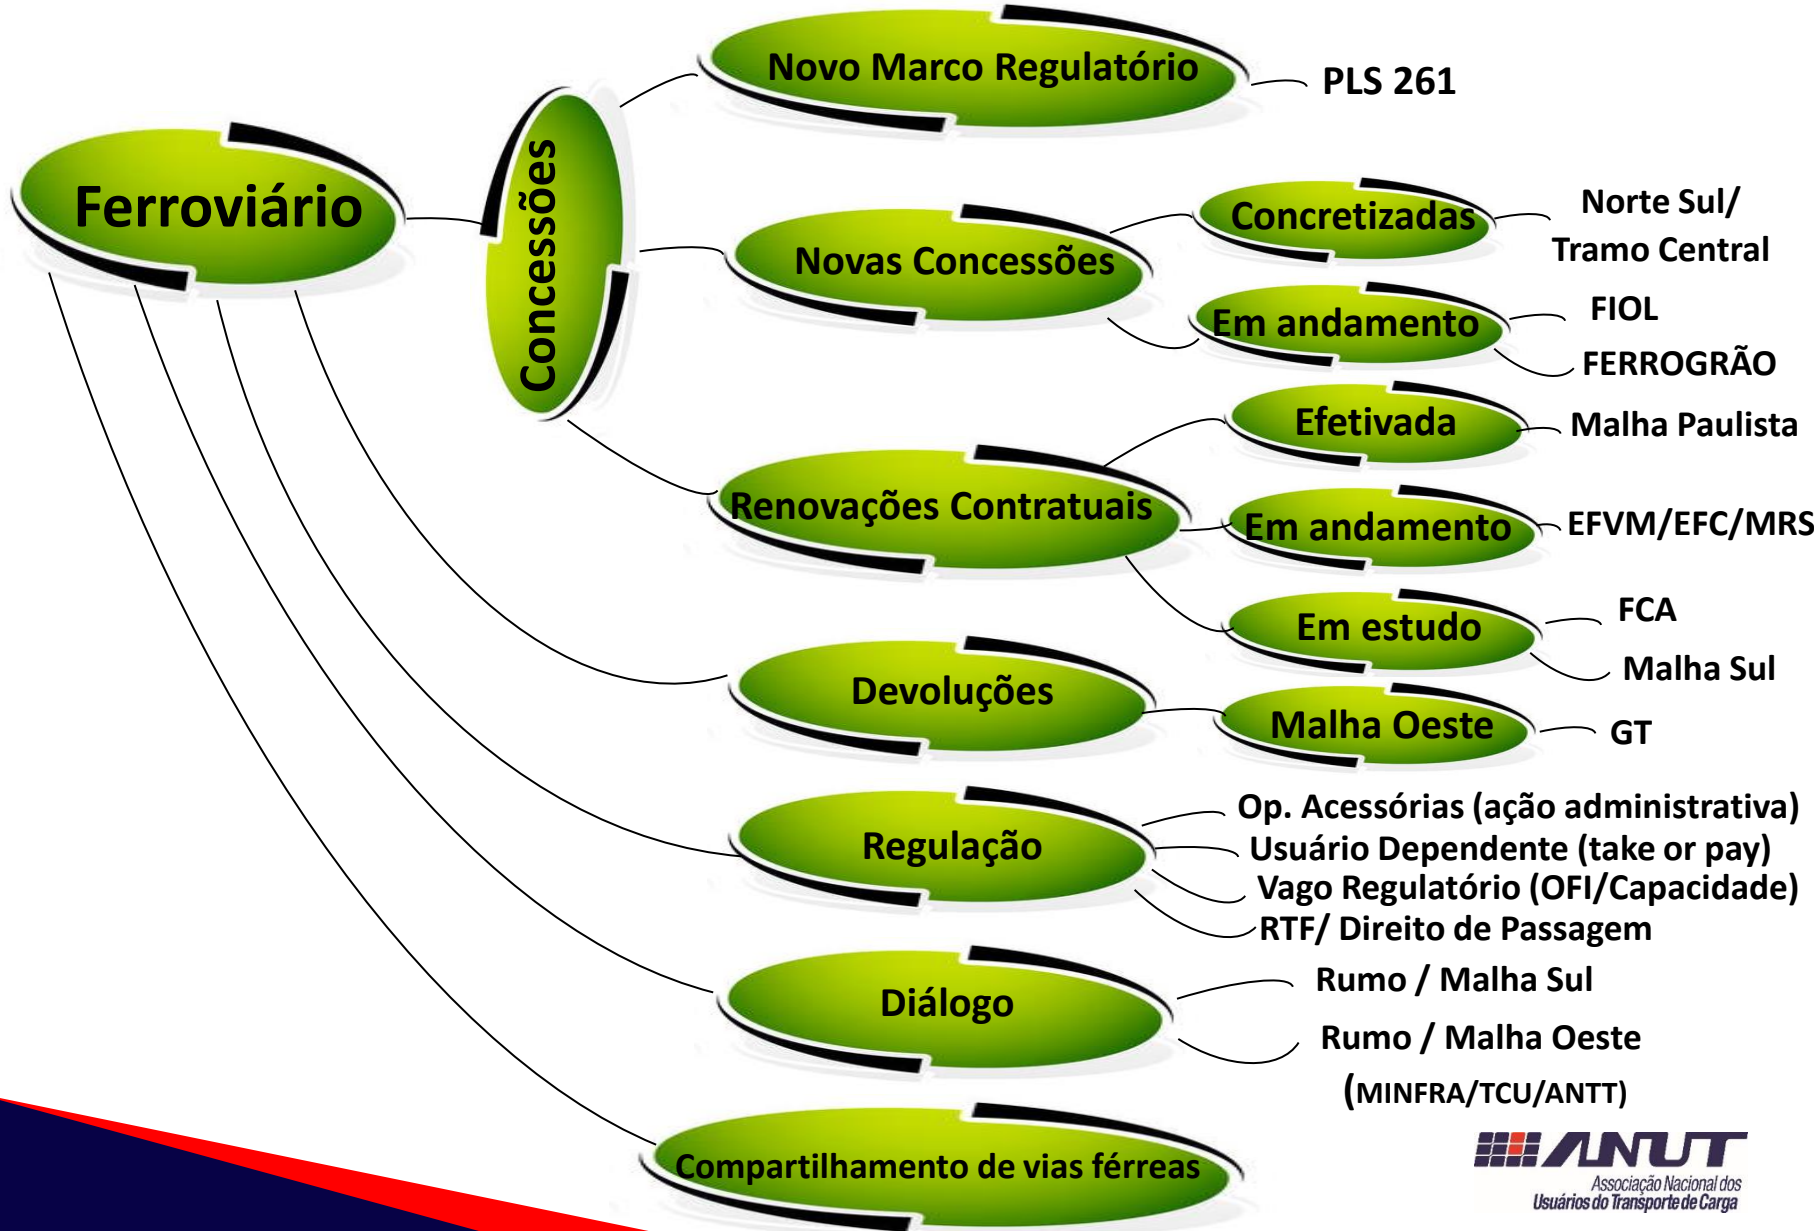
Ferroviário

Concessões

Novo Marco Regulatório

PLS 261

Novas Concessões

Concretizadas

Norte Sul/ Tramo Central

Em andamento

FIOL

FERROGRÃO

Renovações Contratuais

Efetivada

Malha Paulista

Em andamento

EFVM/EFC/MRS

Em estudo

FCA

Malha Sul

Devoluções

Malha Oeste

GT

Regulação

Op. Acessórias (ação administrativa)

Usuário Dependente (take or pay)

Vago Regulatório (OFI/Capacidade)

RTF/ Direito de Passagem

Diálogo

Rumo / Malha Sul

Rumo / Malha Oeste

(MINFRA/TCU/ANTT)

Compartilhamento de vias férreas

ANUT
Associação Nacional dos Usuários do Transporte de Carga